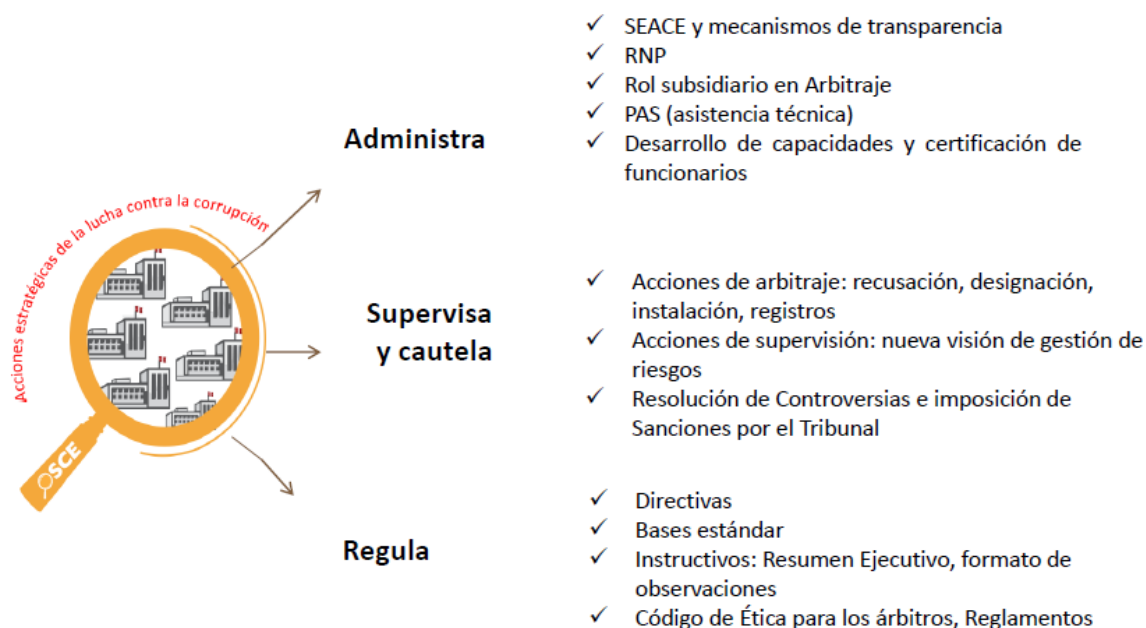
Acciones estratégicas de la lucha contra la corrupción

OSCE

Administra

✓ SEACE y mecanismos de transparencia
✓ RNP
✓ Rol subsidiario en Arbitraje
✓ PAS (asistencia técnica)
✓ Desarrollo de capacidades y certificación de funcionarios

Supervisa y cautela

✓ Acciones de arbitraje: recusación, designación, instalación, registros
✓ Acciones de supervisión: nueva visión de gestión de riesgos
✓ Resolución de Controversias e imposición de Sanciones por el Tribunal

Regula

✓ Directivas
✓ Bases estándar
✓ Instructivos: Resumen Ejecutivo, formato de observaciones
✓ Código de Ética para los árbitros, Reglamentos